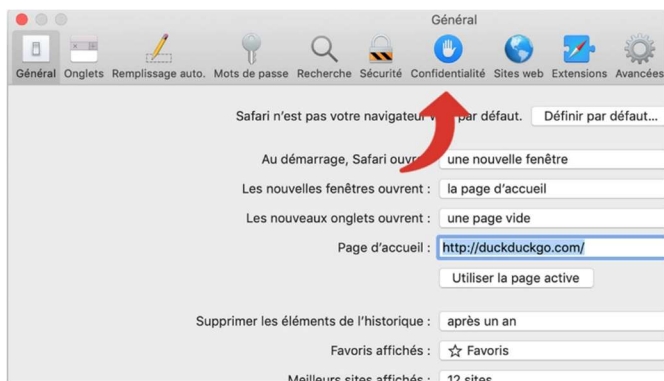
Général

Général Onglets Remplissage auto. Mots de passe Recherche Sécurité Confidentialité Sites web Extensions Avancées

Safari n'est pas votre navigateur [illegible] par défaut. Définir par défaut…

Au démarrage, Safari ouv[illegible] une nouvelle fenêtre

Les nouvelles fenêtres ouvrent : la page d'accueil

Les nouveaux onglets ouvrent : une page vide

Page d'accueil : http://duckduckgo.com/

Utiliser la page active

Supprimer les éléments de l'historique : après un an

Favoris affichés : ☆ Favoris

Meilleurs sites affichés : 12 sites